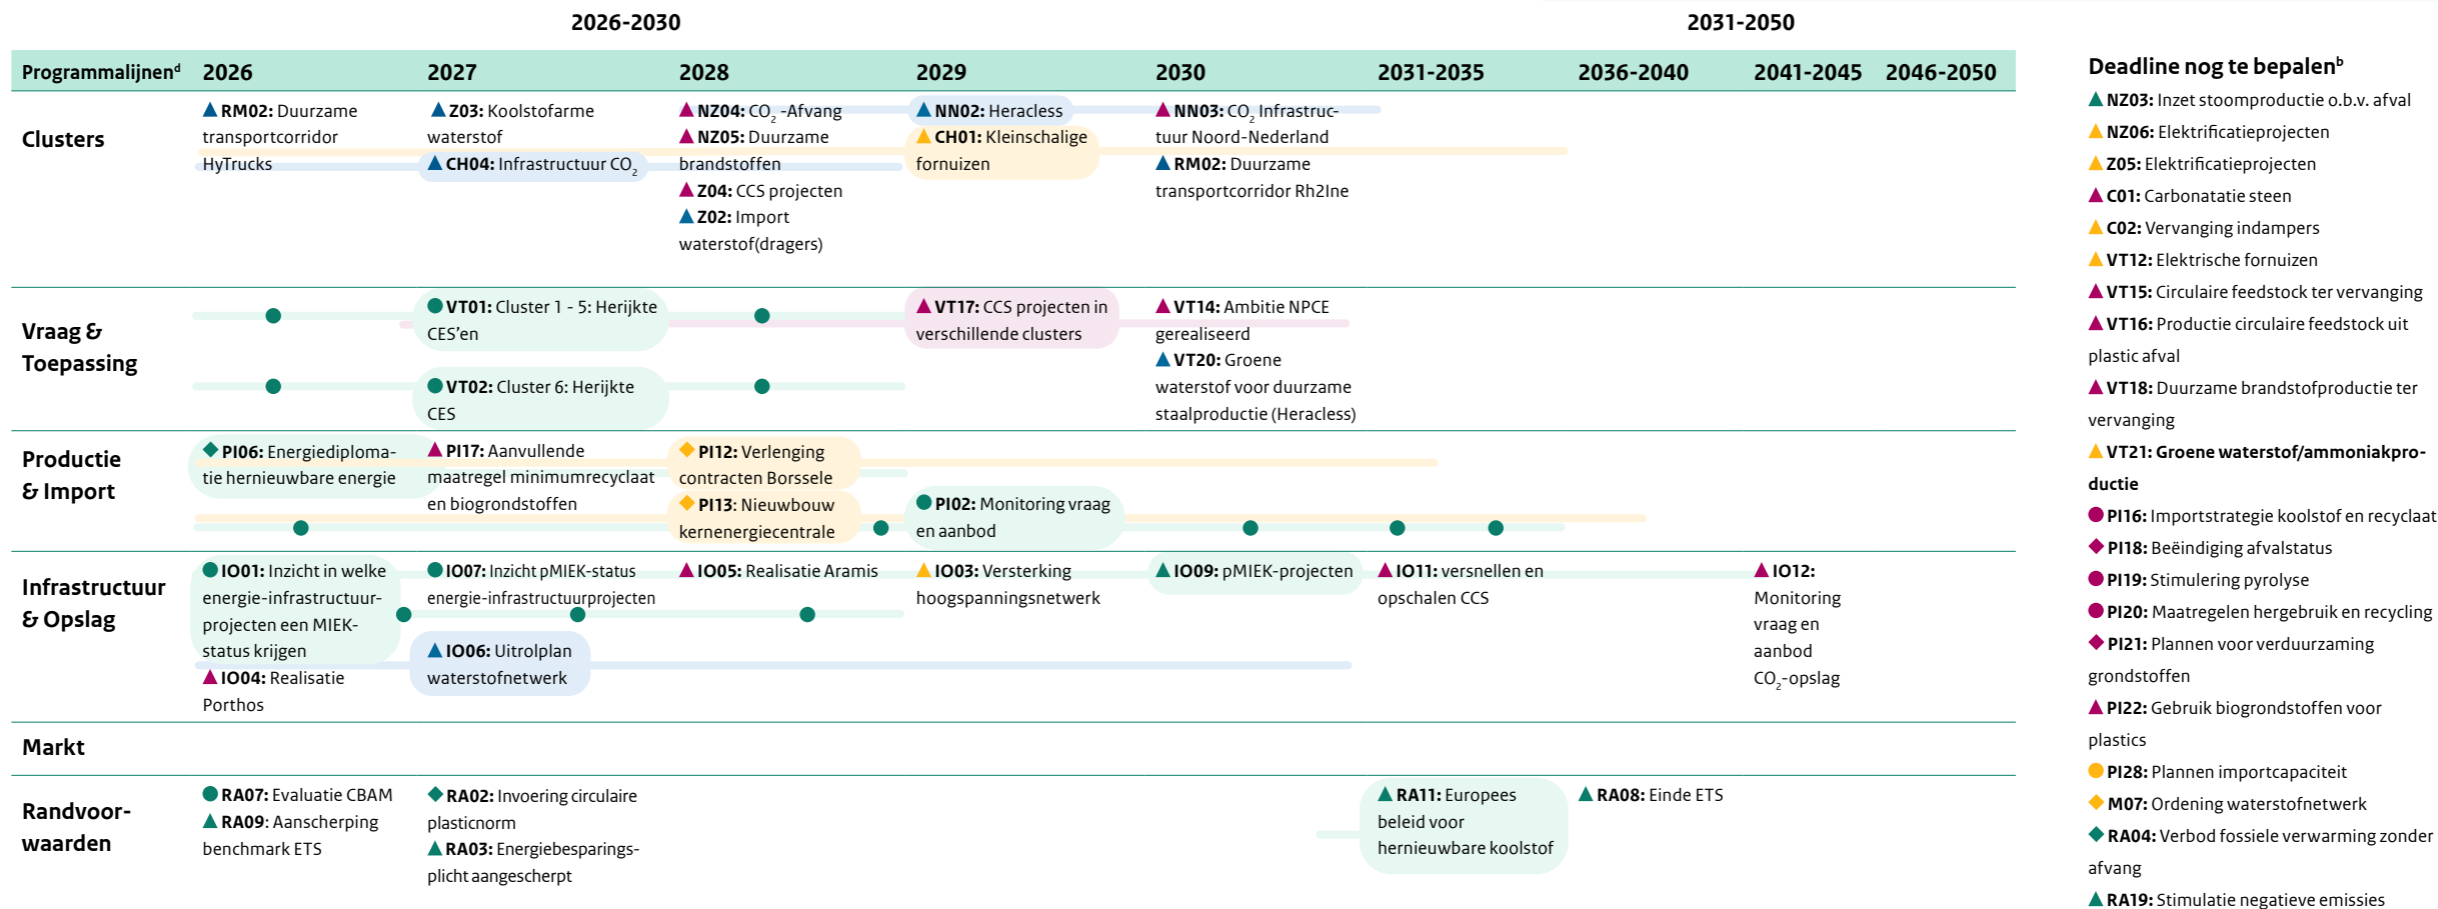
2026-2030

2031-2050

| Programmalijnen$^d$ | 2026 | 2027 | 2028 | 2029 | 2030 | 2031-2035 | 2036-2040 | 2041-2045 | 2046-2050 |
|---|---|---|---|---|---|---|---|---|---|
| Clusters | RM02: Duurzame transportcorridor HyTrucks | Z03: Koolstofarme waterstof; CH04: Infrastructuur $CO_2$ | NZ04: $CO_2$-Afvang; NZ05: Duurzame brandstoffen; Z04: CCS projecten; Z02: Import waterstof(dragers) | NN02: Heracless; CH01: Kleinschalige fornuizen | NN03: $CO_2$ Infrastructuur Noord-Nederland; RM02: Duurzame transportcorridor Rh2Ine | | | | |
| Vraag & Toepassing | | VT01: Cluster 1 - 5: Herijkte CES'en; VT02: Cluster 6: Herijkte CES | | VT17: CCS projecten in verschillende clusters | VT14: Ambitie NPCE gerealiseerd; VT20: Groene waterstof voor duurzame staalproductie (Heracless) | | | | |
| Productie & Import | PI06: Energiediplomatie hernieuwbare energie | PI17: Aanvullende maatregel minimumrecyclaat en biogrondstoffen | PI12: Verlenging contracten Borssele; PI13: Nieuwbouw kernenergiecentrale | PI02: Monitoring vraag en aanbod | | | | | |
| Infrastructuur & Opslag | IO01: Inzicht in welke energie-infrastructuurprojecten een MIEK-status krijgen; IO04: Realisatie Porthos | IO07: Inzicht pMIEK-status energie-infrastructuurprojecten; IO06: Uitrolplan waterstofnetwerk | IO05: Realisatie Aramis | IO03: Versterking hoogspanningsnetwerk | IO09: pMIEK-projecten | IO11: versnellen en opschalen CCS | | IO12: Monitoring vraag en aanbod $CO_2$-opslag | |
| Markt | | | | | | | | | |
| Randvoorwaarden | RA07: Evaluatie CBAM; RA09: Aanscherping benchmark ETS | RA02: Invoering circulaire plasticnorm; RA03: Energiebesparingsplicht aangescherpt | | | | RA11: Europees beleid voor hernieuwbare koolstof | RA08: Einde ETS | | |

Deadline nog te bepalen$^b$
NZ03: Inzet stoomproductie o.b.v. afval
NZ06: Elektrificatieprojecten
Z05: Elektrificatieprojecten
C01: Carbonatatie steen
C02: Vervanging indampers
VT12: Elektrische fornuizen
VT15: Circulaire feedstock ter vervanging
VT16: Productie circulaire feedstock uit plastic afval
VT18: Duurzame brandstofproductie ter vervanging
VT21: Groene waterstof/ammoniakproductie
PI16: Importstrategie koolstof en recyclaat
PI18: Beëindiging afvalstatus
PI19: Stimulering pyrolyse
PI20: Maatregelen hergebruik en recycling
PI21: Plannen voor verduurzaming grondstoffen
PI22: Gebruik biogrondstoffen voor plastics
PI28: Plannen importcapaciteit
M07: Ordening waterstofnetwerk
RA04: Verbod fossiele verwarming zonder afvang
RA19: Stimulatie negatieve emissies